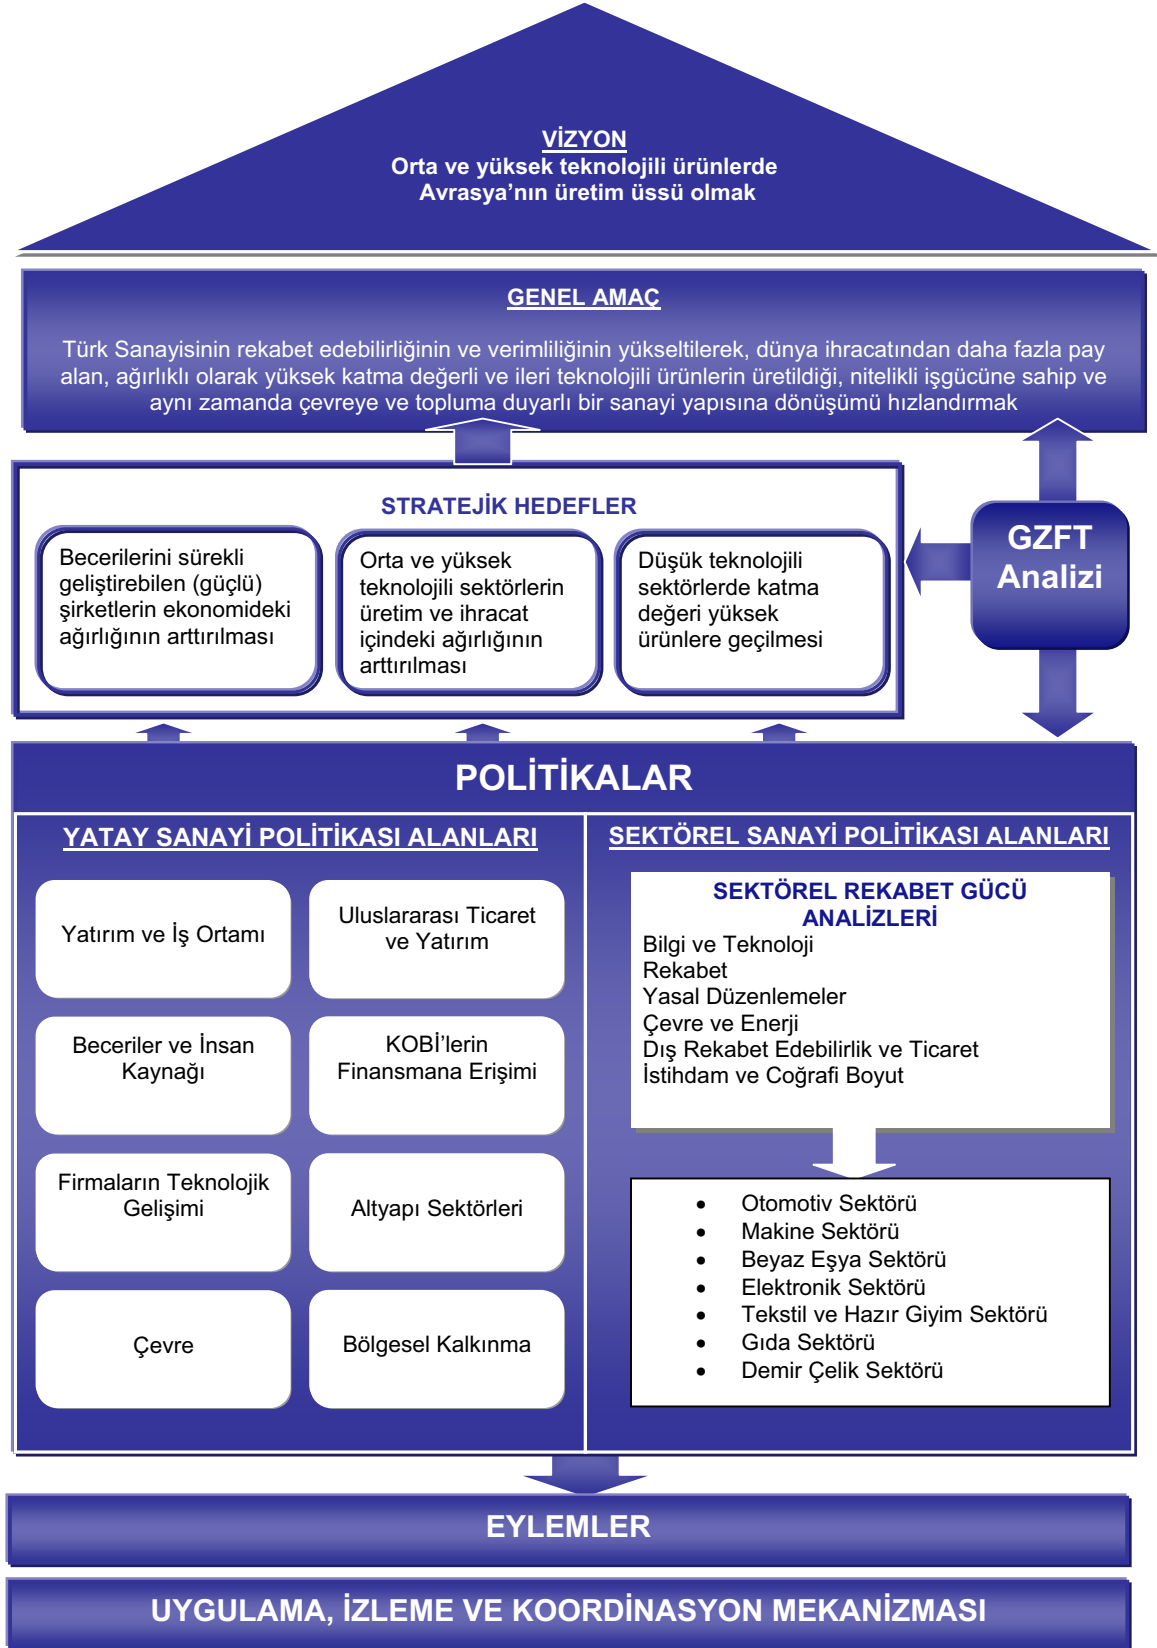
VİZYON
Orta ve yüksek teknolojili ürünlerde Avrasya'nın üretim üssü olmak

GENEL AMAÇ

Türk Sanayisinin rekabet edebilirliğinin ve verimliliğinin yükseltilerek, dünya ihracatından daha fazla pay alan, ağırlıklı olarak yüksek katma değerli ve ileri teknolojili ürünlerin üretildiği, nitelikli işgücüne sahip ve aynı zamanda çevreye ve topluma duyarlı bir sanayi yapısına dönüşümü hızlandırmak

STRATEJİK HEDEFLER

Becerilerini sürekli geliştirebilen (güçlü) şirketlerin ekonomideki ağırlığının arttırılması

Orta ve yüksek teknolojili sektörlerin üretim ve ihracat içindeki ağırlığının arttırılması

Düşük teknolojili sektörlerde katma değeri yüksek ürünlere geçilmesi

GZFT Analizi

POLİTİKALAR

YATAY SANAYİ POLİTİKASI ALANLARI

Yatırım ve İş Ortamı

Uluslararası Ticaret ve Yatırım

Beceriler ve İnsan Kaynağı

KOBİ'lerin Finansmana Erişimi

Firmaların Teknolojik Gelişimi

Altyapı Sektörleri

Çevre

Bölgesel Kalkınma

SEKTÖREL SANAYİ POLİTİKASI ALANLARI

SEKTÖREL REKABET GÜCÜ ANALİZLERİ
Bilgi ve Teknoloji
Rekabet
Yasal Düzenlemeler
Çevre ve Enerji
Dış Rekabet Edebilirlik ve Ticaret
İstihdam ve Coğrafi Boyut

- Otomotiv Sektörü
- Makine Sektörü
- Beyaz Eşya Sektörü
- Elektronik Sektörü
- Tekstil ve Hazır Giyim Sektörü
- Gıda Sektörü
- Demir Çelik Sektörü

EYLEMLER

UYGULAMA, İZLEME VE KOORDİNASYON MEKANİZMASI